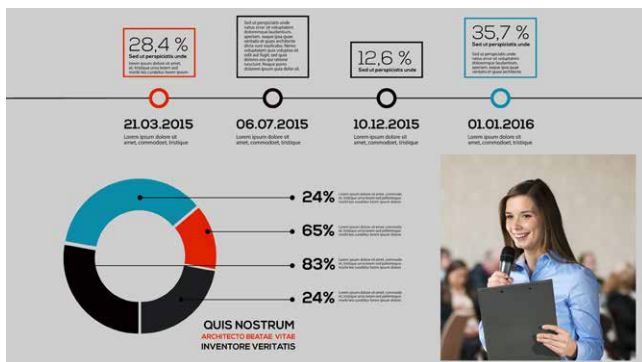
28,4 %
Sed ut perspiciatis unde
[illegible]

Sed ut perspiciatis unde
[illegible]

12,6 %
Sed ut perspiciatis unde

35,7 %
Sed ut perspiciatis unde
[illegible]

21.03.2015
Lorem ipsum dolore sit amet, commodoet, tristique

06.07.2015
Lorem ipsum dolore sit amet, commodoet, tristique

10.12.2015
Lorem ipsum dolore sit amet, commodoet, tristique

01.01.2016
Lorem ipsum dolore sit amet, commodoet, tristique

24%
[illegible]

65%
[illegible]

83%
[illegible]

24%
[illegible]

QUIS NOSTRUM
ARCHITECTO BEATAE VITAE
INVENTORE VERITATIS